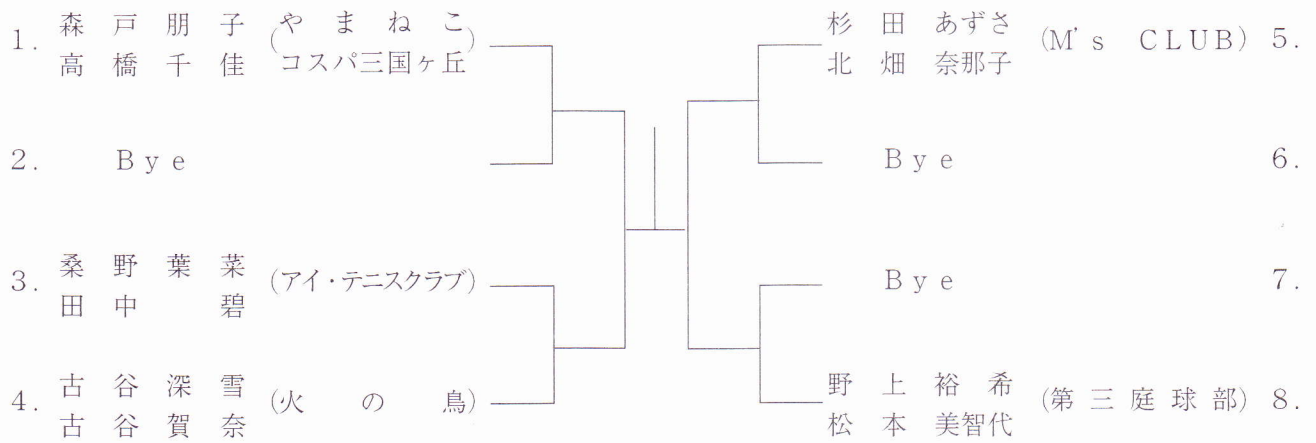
1. 森戸朋子 (やまねこ)
高橋千佳 (コスパ三国ヶ丘)

2. Bye

3. 桑野葉菜 (アイ・テニスクラブ)
田中碧

4. 古谷深雪 (火の鳥)
古谷賀奈

杉田あずさ (M's CLUB) 5.
北畑奈那子

Bye 6.

Bye 7.

野上裕希 (第三庭球部) 8.
松本美智代